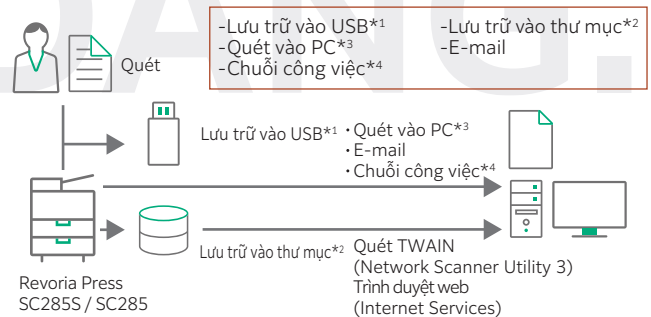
-Lưu trữ vào USB*$^1$
-Quét vào PC*$^3$
-Chuỗi công việc*$^4$

-Lưu trữ vào thư mục*$^2$
-E-mail

Quét

Lưu trữ vào USB*$^1$

・Quét vào PC*$^3$
・E-mail
・Chuỗi công việc*$^4$

Lưu trữ vào thư mục*$^2$

Quét TWAIN
(Network Scanner Utility 3)
Trình duyệt web
(Internet Services)

Revoria Press
SC285S / SC285